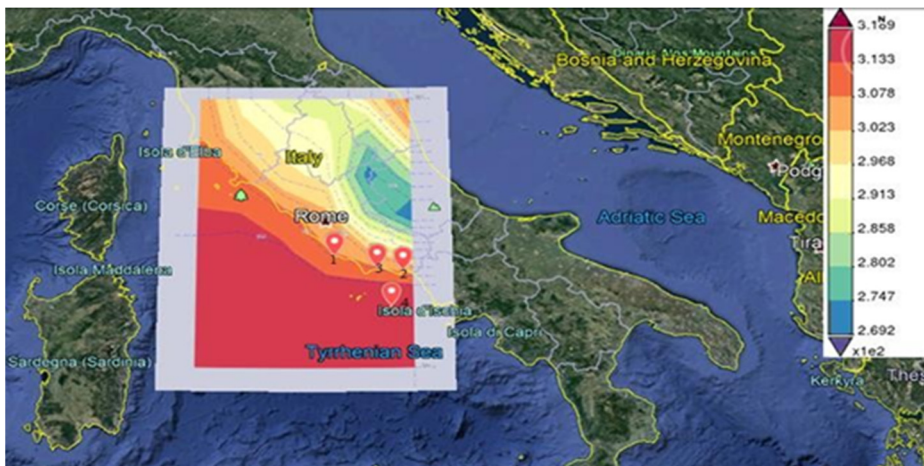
Dinaric Alps Mountains
Bosnia and Herzegovina
Montenegro
Podg
Isola d'Elba
Italy
Corse (Corsica)
Rome
Adriatic Sea
Maced
Tira
Isola Maddalena
1
3
2
4
Isola d'Ischia
Isola di Capri
Sardegna (Sardinia)
Tyrrhenian Sea
Kerkyra
Thes
3.189
3.133
3.078
3.023
2.968
2.913
2.858
2.802
2.747
2.692
x1e2